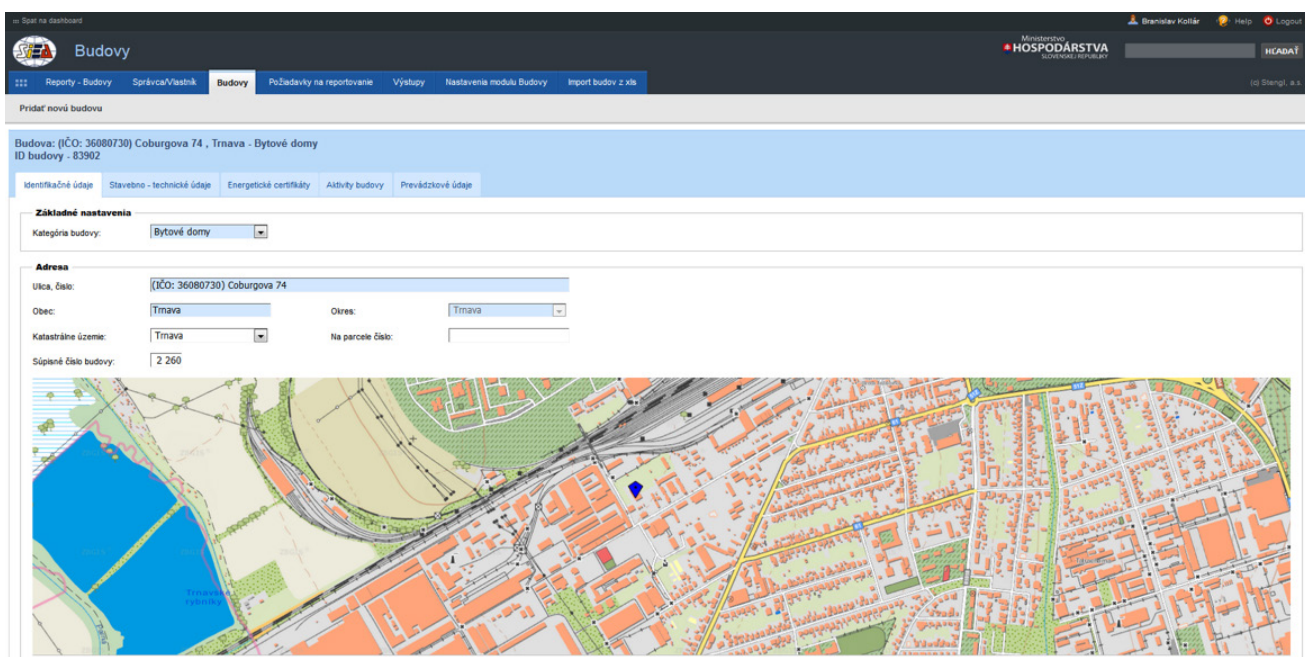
Späť na dashboard

Branislav Kollár Help Logout

SIEA Budovy

Ministerstvo HOSPODÁRSTVA SLOVENSKEJ REPUBLIKY

HĽADAŤ

Reporty - Budovy Správca/Vlastník Budovy Požiadavky na reportovanie Výstupy Nastavenia modulu Budovy Import budov z xls

(c) Stengl, a.s.

Pridať novú budovu

Budova: (IČO: 36080730) Coburgova 74 , Trnava - Bytové domy
ID budovy - 83902

Identifikačné údaje Stavebno - technické údaje Energetické certifikáty Aktivity budovy Prevádzkové údaje

Základné nastavenia

Kategória budovy: Bytové domy

Adresa

Ulica, číslo: (IČO: 36080730) Coburgova 74

Obec: Trnava

Okres: Trnava

Katastrálne územie: Trnava

Na parcele číslo:

Súpisné číslo budovy: 2 260

Trnavské rybníky